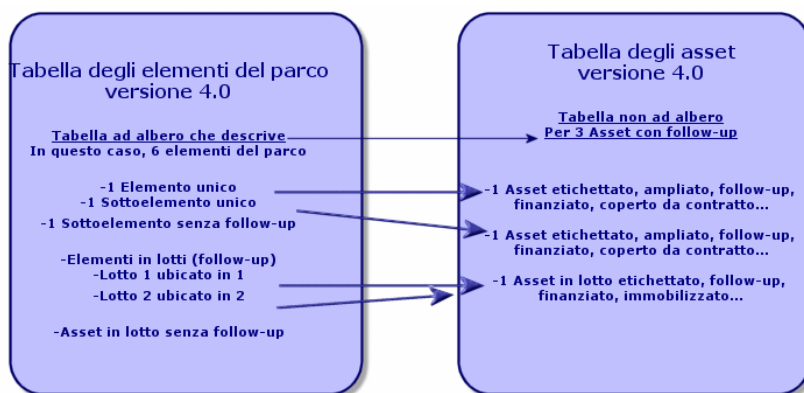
Tabella degli elementi del parco versione 4.0

Tabella ad albero che descrive
In questo caso, 6 elementi del parco

-1 Elemento unico
-1 Sottoelemento unico
-1 Sottoelemento senza follow-up

-Elementi in lotti (follow-up)
-Lotto 1 ubicato in 1
-Lotto 2 ubicato in 2

-Asset in lotto senza follow-up

Tabella degli asset versione 4.0

Tabella non ad albero
Per 3 Asset con follow-up

-1 Asset etichettato, ampliato, follow-up, finanziato, coperto da contratto...

-1 Asset etichettato, ampliato, follow-up, finanziato, coperto da contratto...

-1 Asset in lotto etichettato, follow-up, finanziato, immobilizzato...